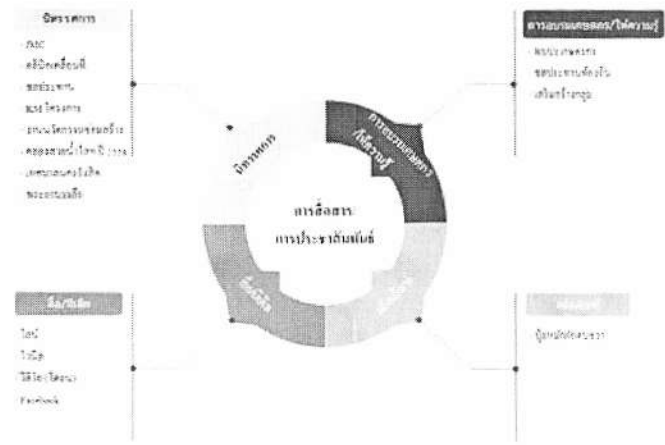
นิทรรศการ

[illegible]
คลินิกเคลื่อนที่
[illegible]
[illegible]
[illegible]
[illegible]
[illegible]
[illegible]

การอบรมเกษตรกร/ให้ความรู้

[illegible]
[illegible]
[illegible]

นิทรรศการ

การอบรมเกษตรกร/ให้ความรู้

การสื่อสาร
การประชาสัมพันธ์

สื่อ/สิ่งพิมพ์

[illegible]

สื่อ/สิ่งพิมพ์

ไลน์
ไวนิล
วิดีโอ (วีดีทัศน์)
Facebook

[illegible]

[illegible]